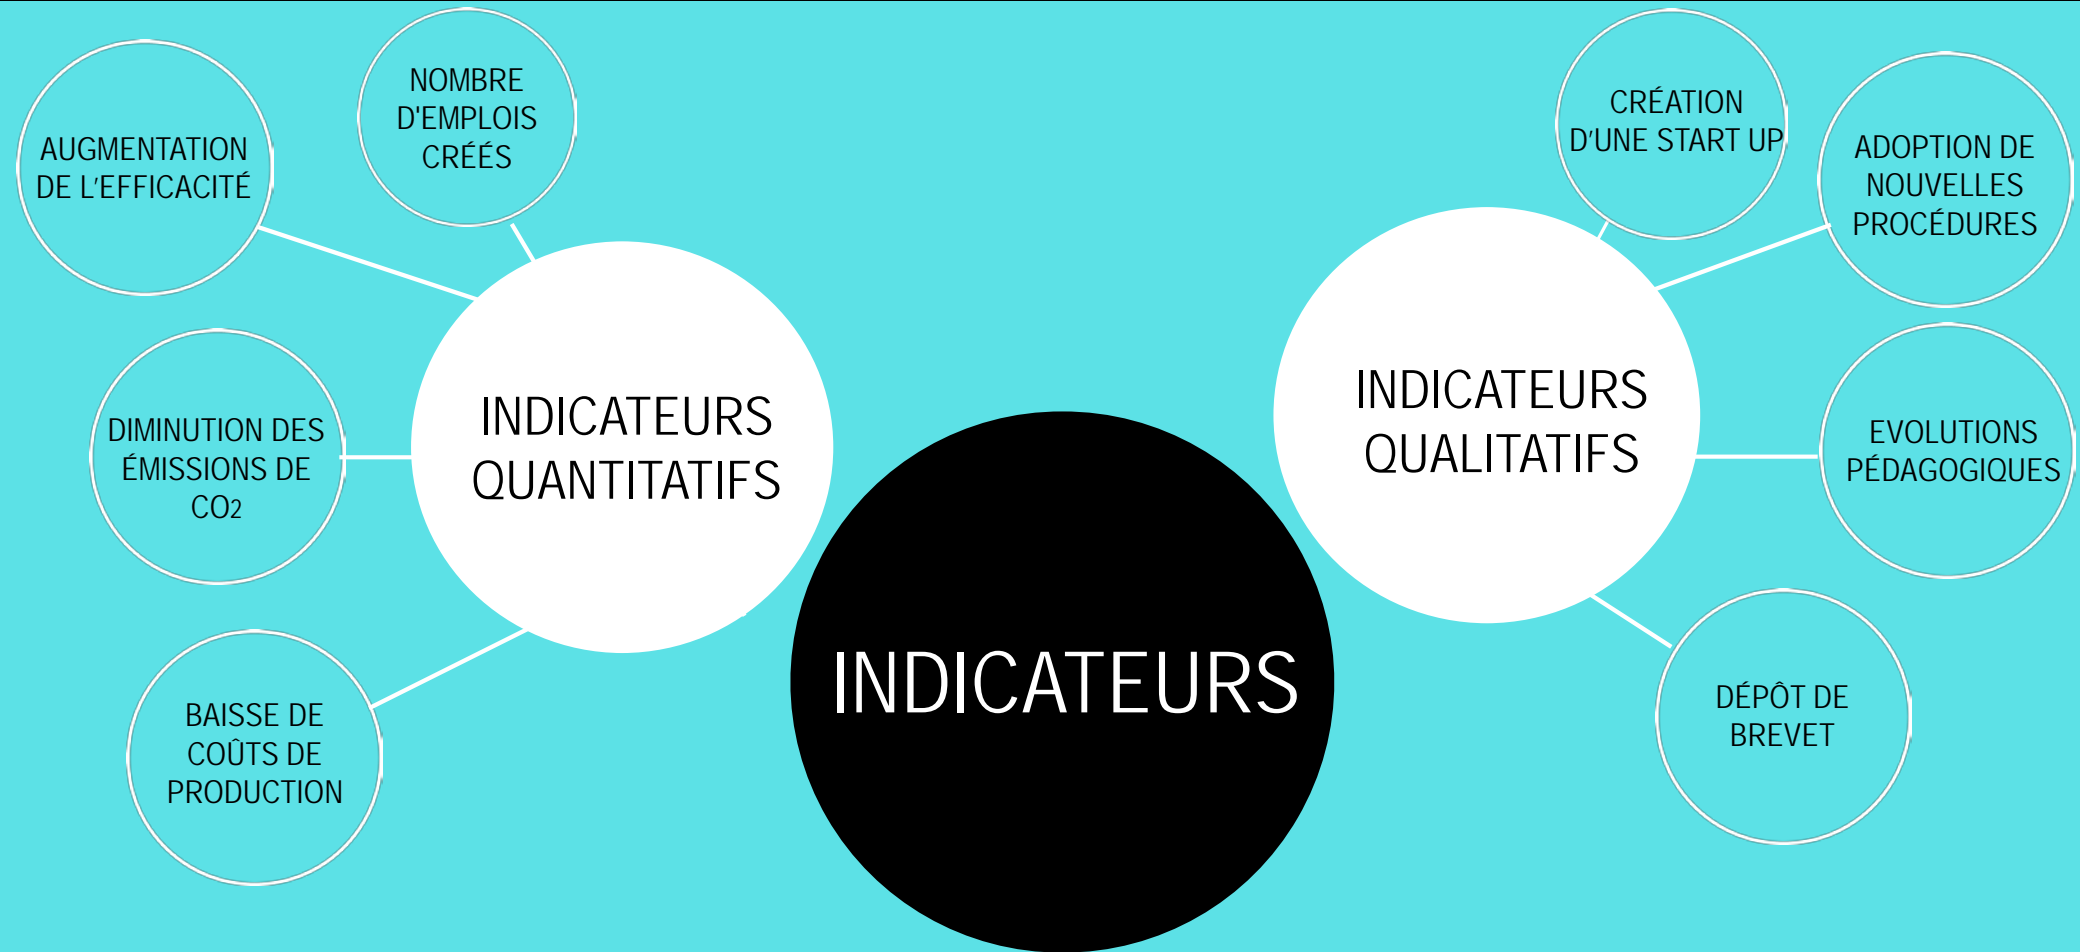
AUGMENTATION DE L'EFFICACITÉ

NOMBRE D'EMPLOIS CRÉÉS

DIMINUTION DES ÉMISSIONS DE $CO_2$

BAISSE DE COÛTS DE PRODUCTION

INDICATEURS QUANTITATIFS

INDICATEURS

INDICATEURS QUALITATIFS

CRÉATION D'UNE START UP

ADOPTION DE NOUVELLES PROCÉDURES

EVOLUTIONS PÉDAGOGIQUES

DÉPÔT DE BREVET